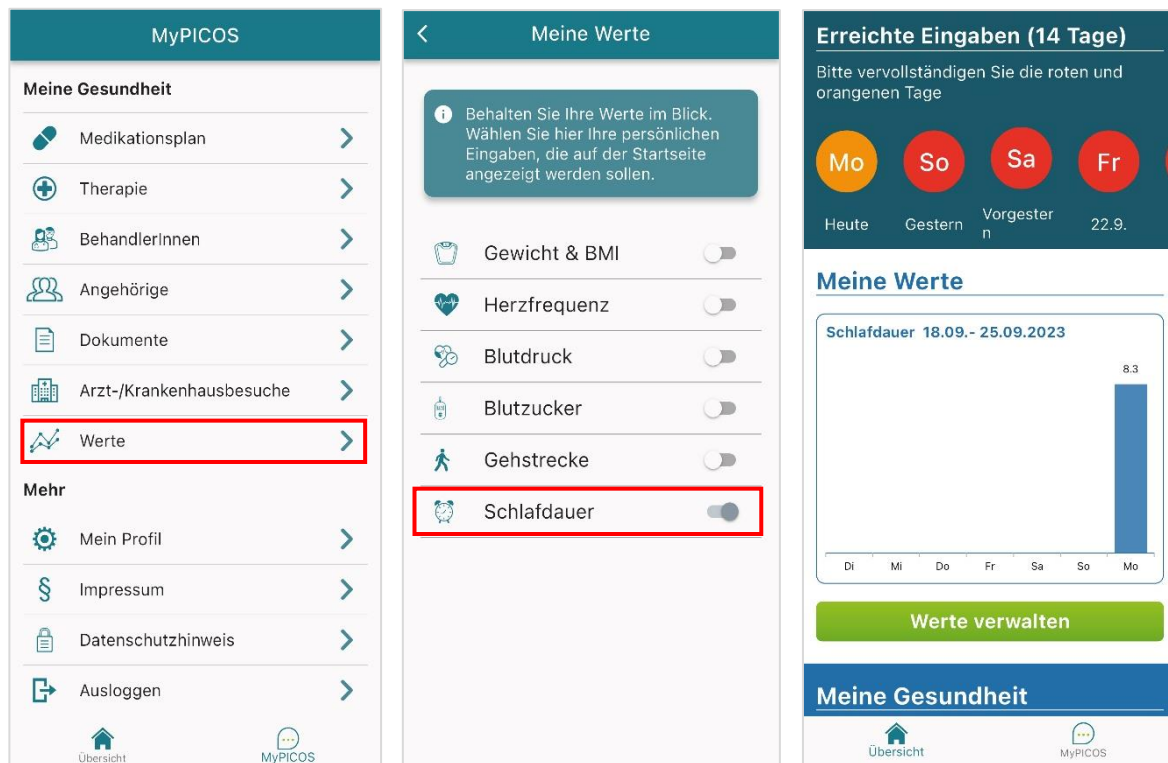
MyPICOS

Meine Gesundheit

Medikationsplan

Therapie

BehandlerInnen

Angehörige

Dokumente

Arzt-/Krankenhausbesuche

Werte

Mehr

Mein Profil

Impressum

Datenschutzhinweis

Ausloggen

Übersicht

MyPICOS

<

Meine Werte

Behalten Sie Ihre Werte im Blick. Wählen Sie hier Ihre persönlichen Eingaben, die auf der Startseite angezeigt werden sollen.

Gewicht & BMI

Herzfrequenz

Blutdruck

Blutzucker

Gehstrecke

Schlafdauer

Erreichte Eingaben (14 Tage)

Bitte vervollständigen Sie die roten und orangenen Tage

Mo
Heute

So
Gestern

Sa
Vorgestern

Fr
22.9.

Meine Werte

Schlafdauer 18.09.- 25.09.2023

8.3

Di Mi Do Fr Sa So Mo

Werte verwalten

Meine Gesundheit

Übersicht

MyPICOS